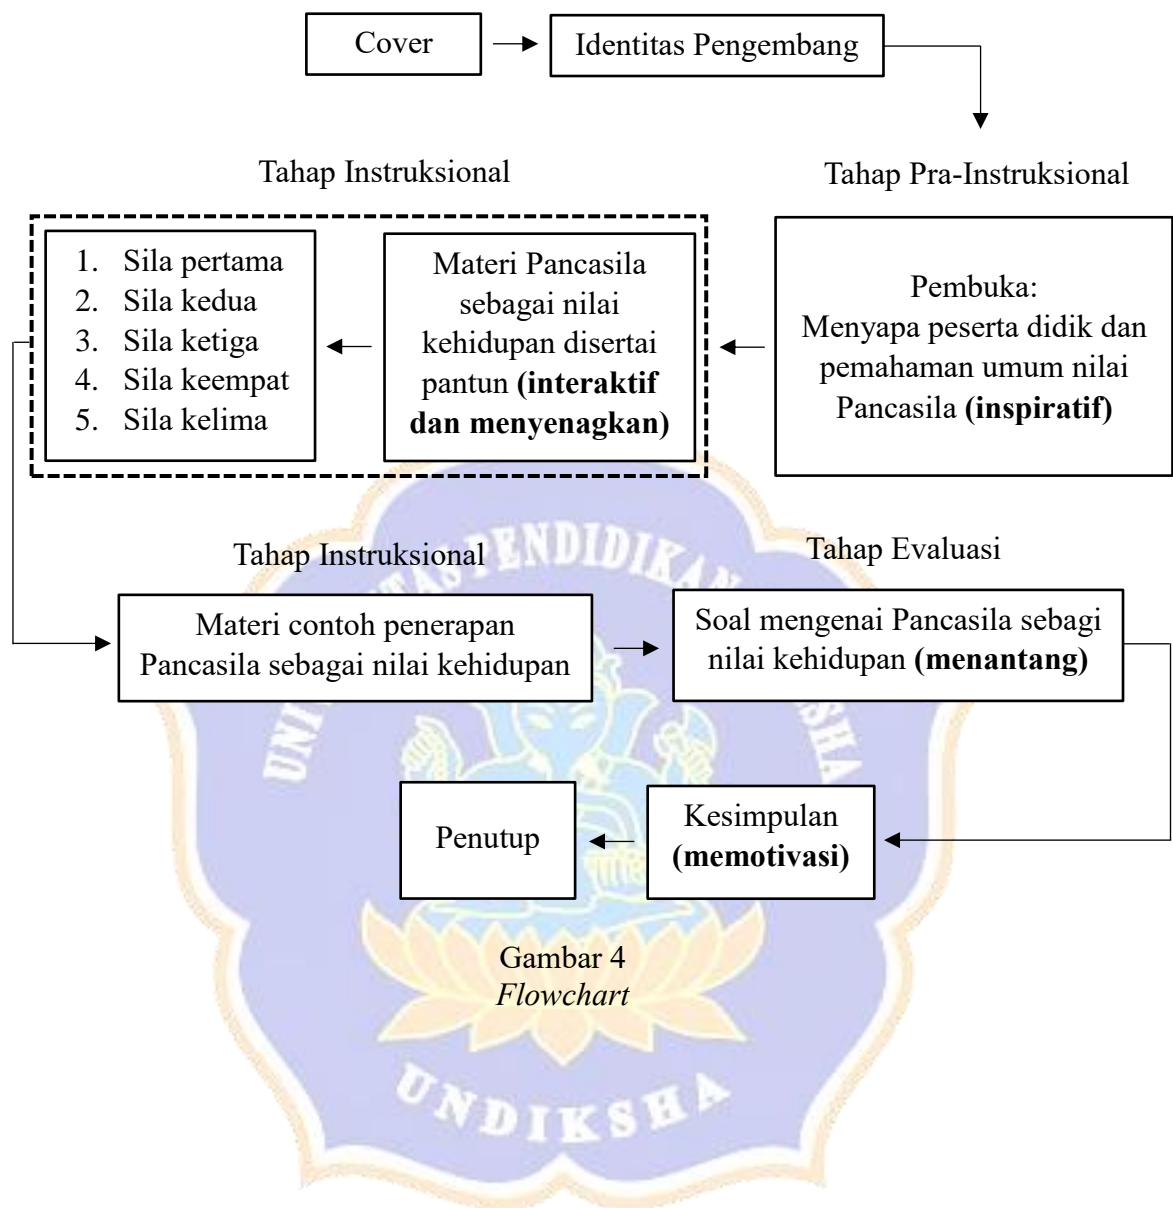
Cover

Identitas Pengembang

Tahap Instruksional

Tahap Pra-Instruksional

1. Sila pertama
2. Sila kedua
3. Sila ketiga
4. Sila keempat
5. Sila kelima

Materi Pancasila sebagai nilai kehidupan disertai pantun **(interaktif dan menyenagkan)**

Pembuka: Menyapa peserta didik dan pemahaman umum nilai Pancasila **(inspiratif)**

Tahap Instruksional

Tahap Evaluasi

Materi contoh penerapan Pancasila sebagai nilai kehidupan

Soal mengenai Pancasila sebagi nilai kehidupan **(menantang)**

Penutup

Kesimpulan **(memotivasi)**

Gambar 4
*Flowchart*

UNDIKSHA